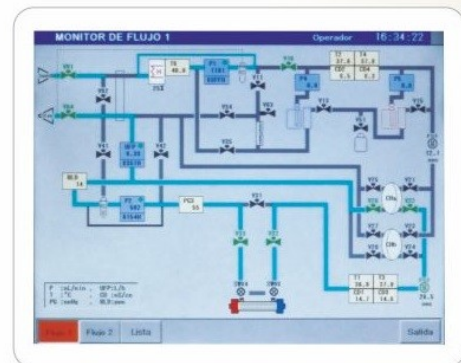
MONITOR DE FLUJO 1
Operador
16:34:22

T6
40.0
TE3
P1
1181
ERRO
V11
V1
V4
V13
V14
V12
V3
V5
V6
V7
V8
V9
V10
T1 T4
37.6 37.6
CD2 CD4
6.5 0.3
P4
P5
UFP
0.50
ERRO
V41
V42
BLD
14
P2
502
ERRO
PCS
55
V21
V22
V23
V24
V25
V26
V27
V31
V32
CDs
T7 T3
36.9 37.0
CD7 CD3
14.7 14.6
P12
12.1
P6
29.5

F :mL/min UFP:L/h
T :°C CD :mS/cm
PG :mmHg BLD:ppm

Flujo 1
Flujo 2
Lista
Salida